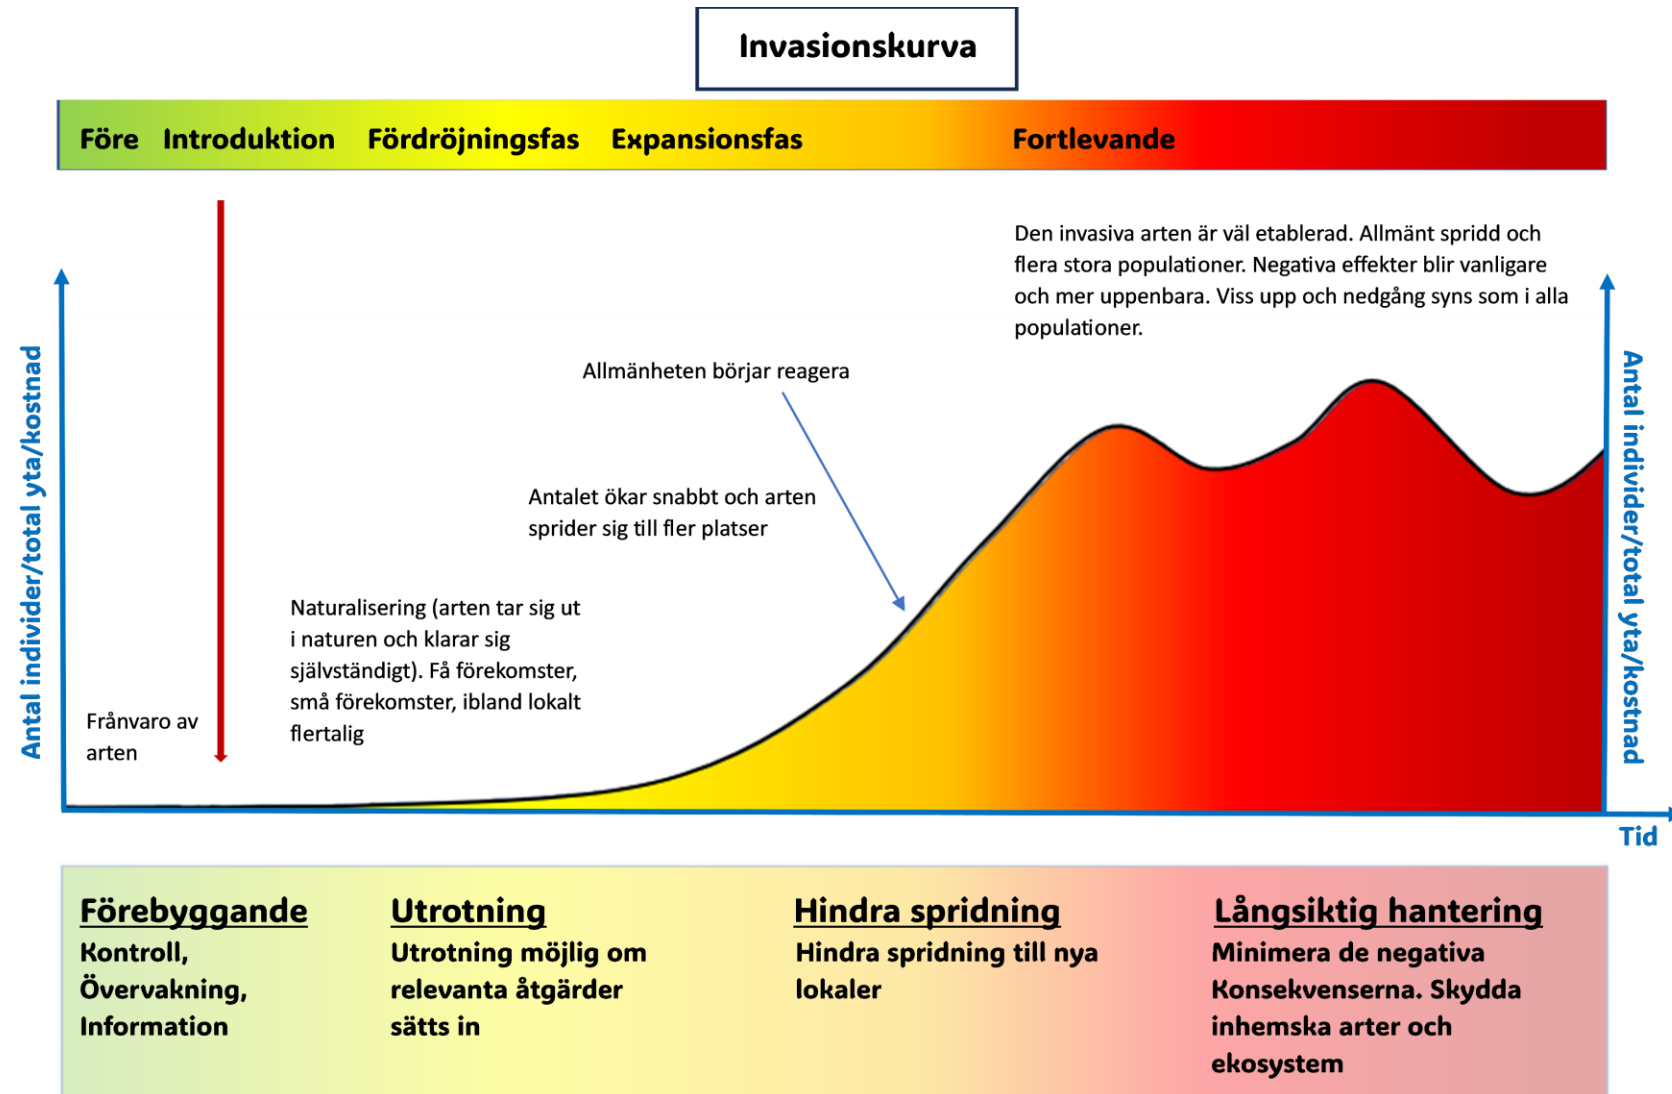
Invasionskurva

Före Introduktion Fördröjningsfas Expansionsfas Fortlevande

Den invasiva arten är väl etablerad. Allmänt spridd och flera stora populationer. Negativa effekter blir vanligare och mer uppenbara. Viss upp och nedgång syns som i alla populationer.

Allmänheten börjar reagera

Antalet ökar snabbt och arten sprider sig till fler platser

Naturalisering (arten tar sig ut i naturen och klarar sig självständigt). Få förekomster, små förekomster, ibland lokalt flertalig

Frånvaro av arten

Antal individer/total yta/kostnad

Antal individer/total yta/kostnad

Tid

Förebyggande
Kontroll, Övervakning, Information

Utrotning
Utrotning möjlig om relevanta åtgärder sätts in

Hindra spridning
Hindra spridning till nya lokaler

Långsiktig hantering
Minimera de negativa Konsekvenserna. Skydda inhemska arter och ekosystem